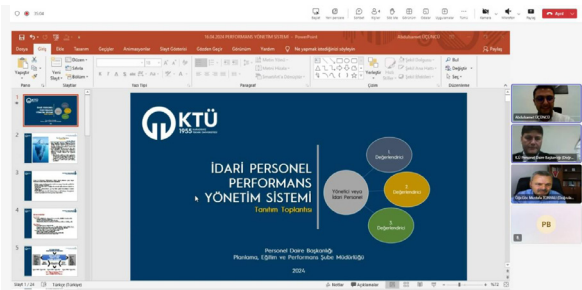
Kişiler Yer eşleştir Tepki Görünüm Notlar Uygulamalar Diğer Kamera Mikrofon Paylaş Ayrıl

16.04.2024 PERFORMANS YÖNETİM SİSTEMİ - PowerPoint

Dosya Giriş Ekle Tasarım Geçişler Animasyonlar Slayt Gösterisi Gözden Geçir Görünüm Yardım Ne yapmak istediğinizi söyleyin Paylaş

Yapıştır Yeni Slayt Düzen Sıfırla Bölüm Pano Slaytlar Yazı Tipi Paragraf Çizim Düzenleme Bul Değiştir Seç

KTÜ
1955

İDARİ PERSONEL PERFORMANS YÖNETİM SİSTEMİ
Tanıtım Toplantısı

Yönetici veya İdari Personel

1. Değerlendirici
2. Değerlendirici
3. Değerlendirici

Personel Daire Başkanlığı
Planlama, Eğitim ve Performans Şube Müdürlüğü

2024

Slayt 1 / 24 Türkçe (Türkiye) Notlar Açıklamalar

Abdulsamet ÖZTÜRK

PB